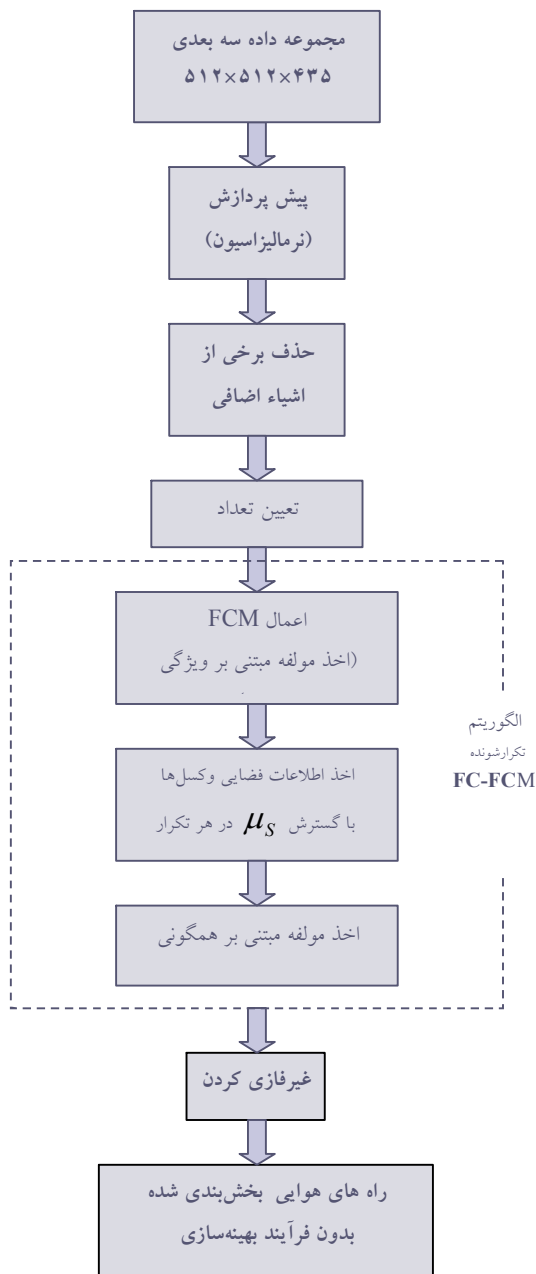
مجموعه داده سه بعدی
۵۱۲×۵۱۲×۴۳۵

پیش پردازش
(نرمالیزاسیون)

حذف برخی از
اشیاء اضافی

تعیین تعداد

اعمال FCM
(اخذ مولفه مبتنی بر ویژگی

اخذ اطلاعات فضایی وکسل‌ها
با گسترش $\mu_S$ در هر تکرار

اخذ مولفه مبتنی بر همگونی

الگوریتم
تکرارشونده
FC-FCM

غیرفازی کردن

راه های هوایی بخش‌بندی شده
بدون فرآیند بهینه‌سازی